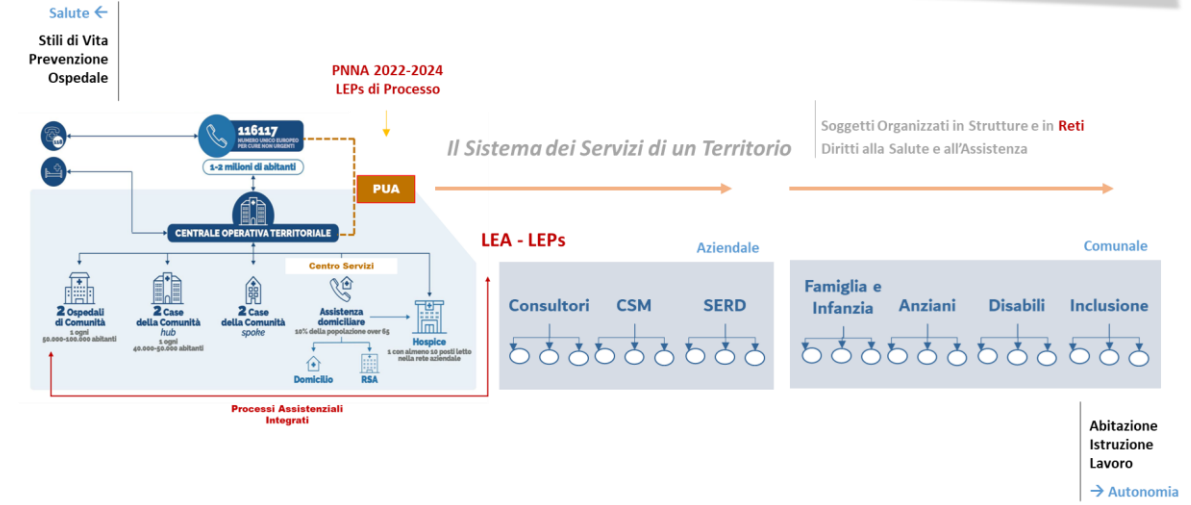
Salute ←

Stili di Vita
Prevenzione
Ospedale

PNNA 2022-2024
LEPs di Processo

116117
NUMERO UNICO EUROPEO PER CURE NON URGENTI

1-2 milioni di abitanti

PUA

CENTRALE OPERATIVA TERRITORIALE

Centro Servizi

2 Ospedali di Comunità
1 ogni 50.000-100.000 abitanti

2 Case della Comunità hub
1 ogni 40.000-50.000 abitanti

2 Case della Comunità spoke

Assistenza domiciliare
10% della popolazione over 65

Hospice
1 con almeno 10 posti letto nella rete aziendale

Domicilio

RSA

Processi Assistenziali Integrati

Il Sistema dei Servizi di un Territorio

Soggetti Organizzati in Strutture e in Reti
Diritti alla Salute e all'Assistenza

LEA - LEPs

Aziendale

Consultori CSM SERD

Comunale

Famiglia e Infanzia Anziani Disabili Inclusione

Abitazione
Istruzione
Lavoro

→ Autonomia